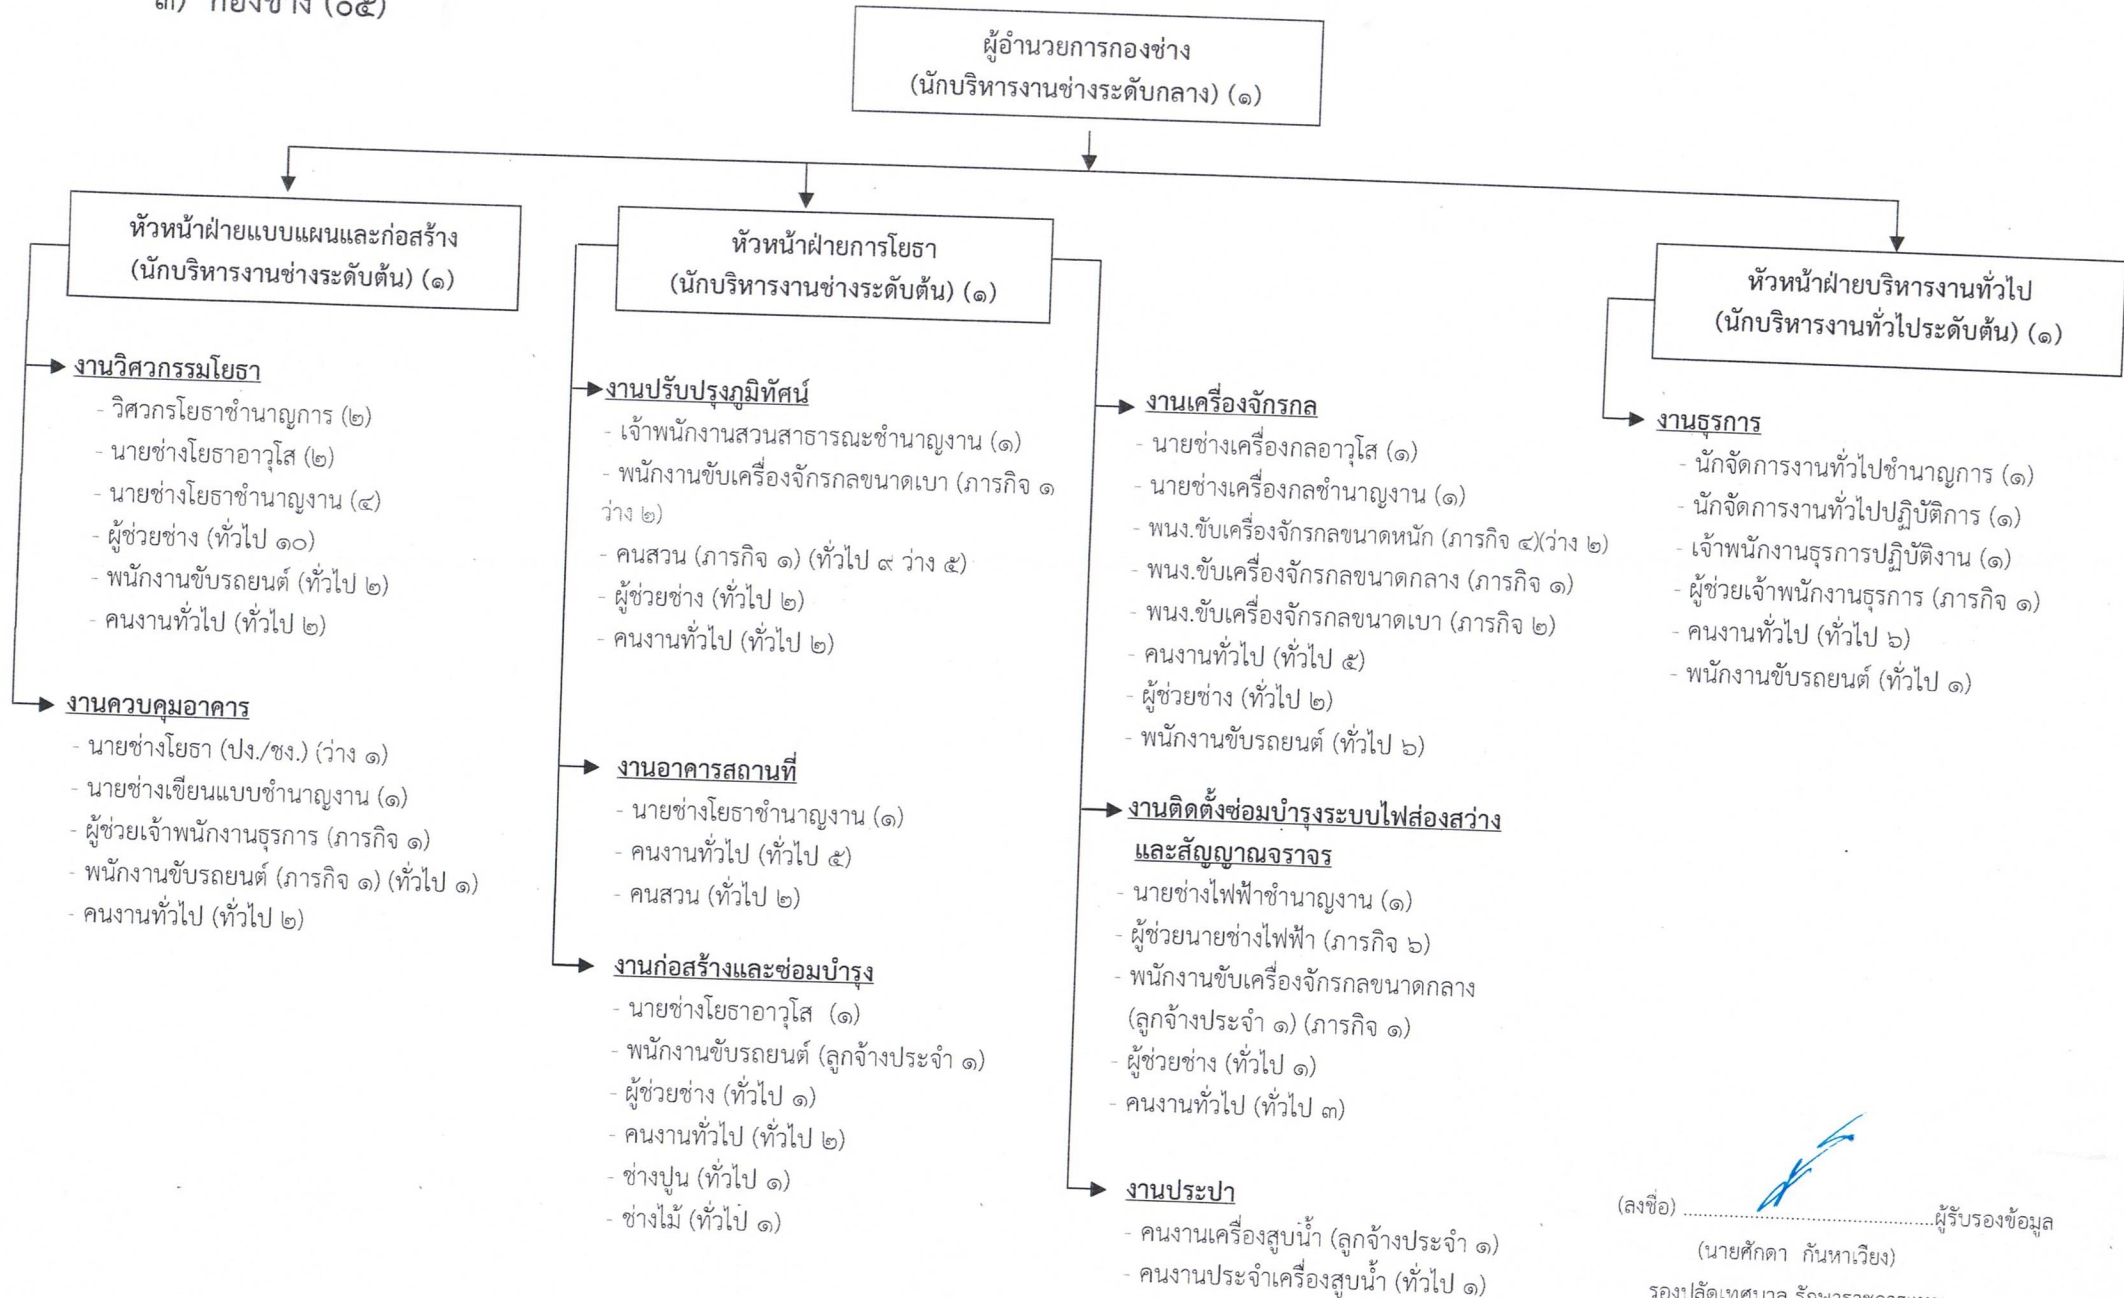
๓) กองช่าง (๑๕)

ผู้อำนวยการกองช่าง
(นักบริหารงานช่างระดับกลาง) (๑)

หัวหน้าฝ่ายแบบแผนและก่อสร้าง
(นักบริหารงานช่างระดับต้น) (๑)

งานวิศวกรรมโยธา
- วิศวกรโยธาชำนาญการ (๒)
- นายช่างโยธาอาวุโส (๒)
- นายช่างโยธาชำนาญงาน (๔)
- ผู้ช่วยช่าง (ทั่วไป ๑๐)
- พนักงานขับรถยนต์ (ทั่วไป ๒)
- คนงานทั่วไป (ทั่วไป ๒)

งานควบคุมอาคาร
- นายช่างโยธา (ปง./ชง.) (ว่าง ๑)
- นายช่างเขียนแบบชำนาญงาน (๑)
- ผู้ช่วยเจ้าพนักงานธุรการ (ภารกิจ ๑)
- พนักงานขับรถยนต์ (ภารกิจ ๑) (ทั่วไป ๑)
- คนงานทั่วไป (ทั่วไป ๒)

หัวหน้าฝ่ายการโยธา
(นักบริหารงานช่างระดับต้น) (๑)

งานปรับปรุงภูมิทัศน์
- เจ้าพนักงานสวนสาธารณะชำนาญงาน (๑)
- พนักงานขับเครื่องจักรกลขนาดเบา (ภารกิจ ๑ ว่าง ๒)
- คนสวน (ภารกิจ ๑) (ทั่วไป ๙ ว่าง ๕)
- ผู้ช่วยช่าง (ทั่วไป ๒)
- คนงานทั่วไป (ทั่วไป ๒)

งานอาคารสถานที่
- นายช่างโยธาชำนาญงาน (๑)
- คนงานทั่วไป (ทั่วไป ๕)
- คนสวน (ทั่วไป ๒)

งานก่อสร้างและซ่อมบำรุง
- นายช่างโยธาอาวุโส (๑)
- พนักงานขับรถยนต์ (ลูกจ้างประจำ ๑)
- ผู้ช่วยช่าง (ทั่วไป ๑)
- คนงานทั่วไป (ทั่วไป ๒)
- ช่างปูน (ทั่วไป ๑)
- ช่างไม้ (ทั่วไป ๑)

งานเครื่องจักรกล
- นายช่างเครื่องกลอาวุโส (๑)
- นายช่างเครื่องกลชำนาญงาน (๑)
- พนง.ขับเครื่องจักรกลขนาดหนัก (ภารกิจ ๔)(ว่าง ๒)
- พนง.ขับเครื่องจักรกลขนาดกลาง (ภารกิจ ๑)
- พนง.ขับเครื่องจักรกลขนาดเบา (ภารกิจ ๒)
- คนงานทั่วไป (ทั่วไป ๕)
- ผู้ช่วยช่าง (ทั่วไป ๒)
- พนักงานขับรถยนต์ (ทั่วไป ๖)

งานติดตั้งซ่อมบำรุงระบบไฟส่องสว่างและสัญญาณจราจร
- นายช่างไฟฟ้าชำนาญงาน (๑)
- ผู้ช่วยนายช่างไฟฟ้า (ภารกิจ ๖)
- พนักงานขับเครื่องจักรกลขนาดกลาง (ลูกจ้างประจำ ๑) (ภารกิจ ๑)
- ผู้ช่วยช่าง (ทั่วไป ๑)
- คนงานทั่วไป (ทั่วไป ๓)

งานประปา
- คนงานเครื่องสูบน้ำ (ลูกจ้างประจำ ๑)
- คนงานประจำเครื่องสูบน้ำ (ทั่วไป ๑)

หัวหน้าฝ่ายบริหารงานทั่วไป
(นักบริหารงานทั่วไประดับต้น) (๑)

งานธุรการ
- นักจัดการงานทั่วไปชำนาญการ (๑)
- นักจัดการงานทั่วไปปฏิบัติการ (๑)
- เจ้าพนักงานธุรการปฏิบัติงาน (๑)
- ผู้ช่วยเจ้าพนักงานธุรการ (ภารกิจ ๑)
- คนงานทั่วไป (ทั่วไป ๖)
- พนักงานขับรถยนต์ (ทั่วไป ๑)

(ลงชื่อ) ........................................ผู้รับรองข้อมูล
(นายศักดา กันหาเวียง)
รองปลัดเทศบาล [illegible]